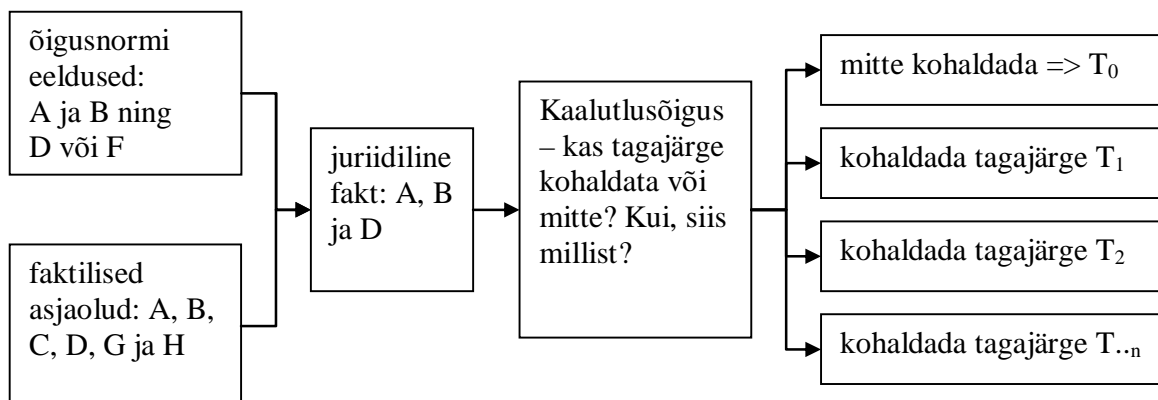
õigusnormi eeldused: A ja B ning D või F

faktilised asjaolud: A, B, C, D, G ja H

juriidiline fakt: A, B ja D

Kaalutlusõigus – kas tagajärge kohaldata või mitte? Kui, siis millist?

mitte kohaldada => $T_0$

kohaldada tagajärge $T_1$

kohaldada tagajärge $T_2$

kohaldada tagajärge $T_{..n}$